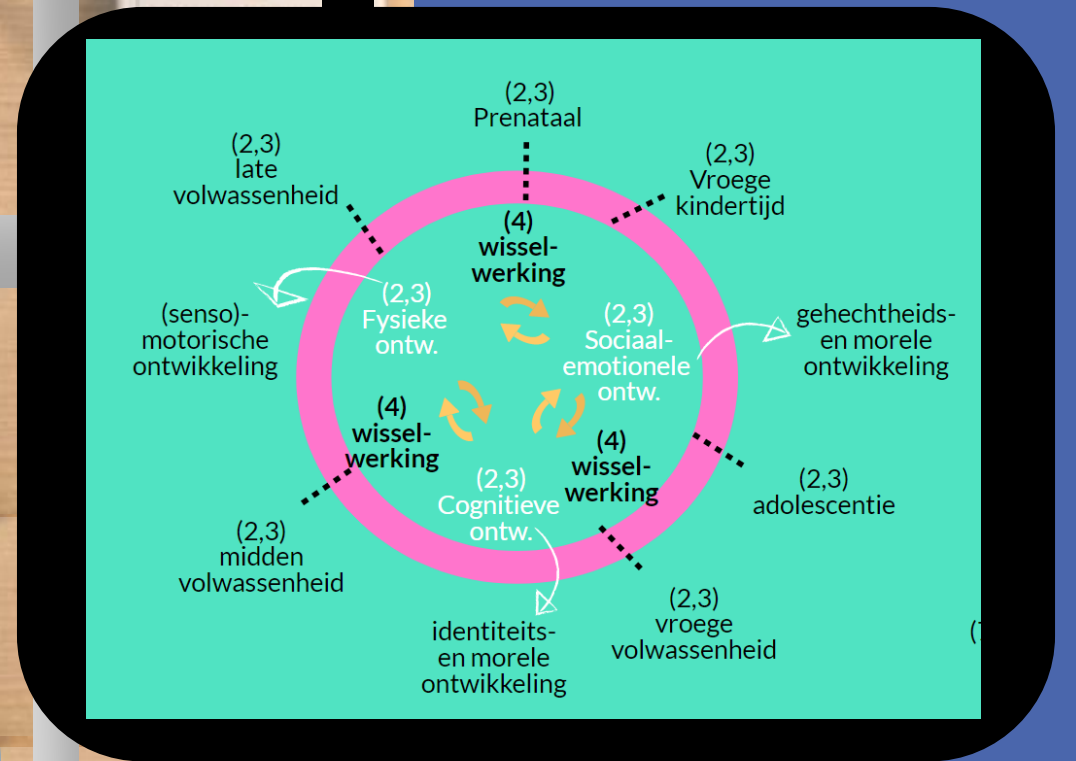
(2,3)
Prenataal

(2,3)
late
volwassenheid

(2,3)
Vroege
kindertijd

(4)
wissel-
werking

(senso)-
motorische
ontwikkeling

(2,3)
Fysieke
ontw.

(2,3)
Sociaal-
emotionele
ontw.

gehechtheids-
en morele
ontwikkeling

(4)
wissel-
werking

(4)
wissel-
werking

(2,3)
Cognitieve
ontw.

(2,3)
adolescentie

(2,3)
midden
volwassenheid

identiteits-
en morele
ontwikkeling

(2,3)
vroege
volwassenheid

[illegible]